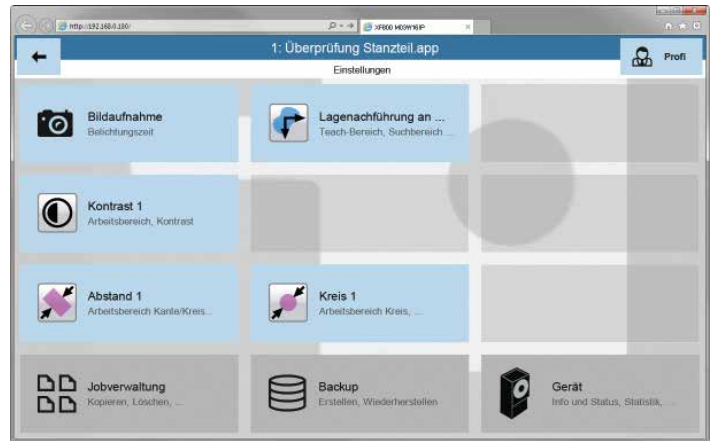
http://192.168.0.180/

XF800 M03W16P

1: Überprüfung Stanzteil.app

Profi

Einstellungen

Bildaufnahme
Belichtungszeit

Lagenachführung an ...
Teach-Bereich, Suchbereich ...

Kontrast 1
Arbeitsbereich, Kontrast

Abstand 1
Arbeitsbereich Kante/Kreis...

Kreis 1
Arbeitsbereich Kreis, ...

Jobverwaltung
Kopieren, Löschen, ...

Backup
Erstellen, Wiederherstellen

Gerät
Info und Status, Statistik, ...